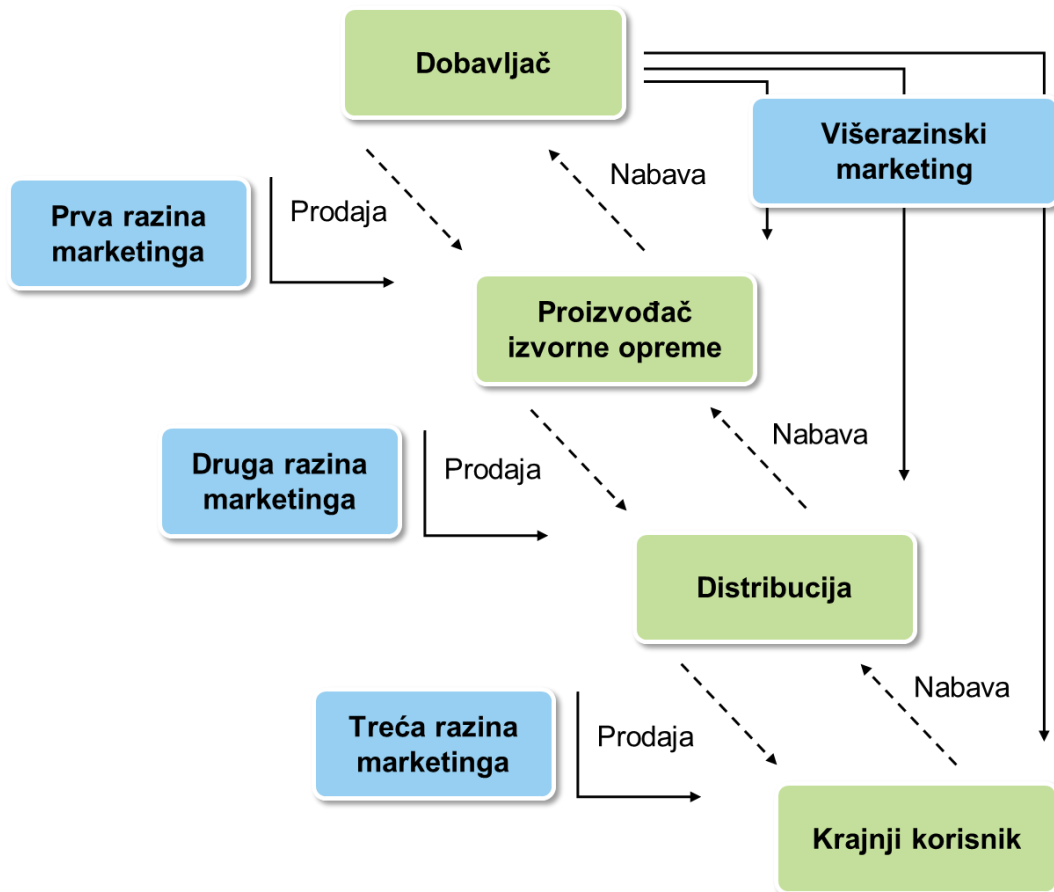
Dobavljač

Višerazinski marketing

Nabava

Prva razina marketinga

Prodaja

Proizvođač izvorne opreme

Nabava

Druga razina marketinga

Prodaja

Distribucija

Nabava

Treća razina marketinga

Prodaja

Krajnji korisnik